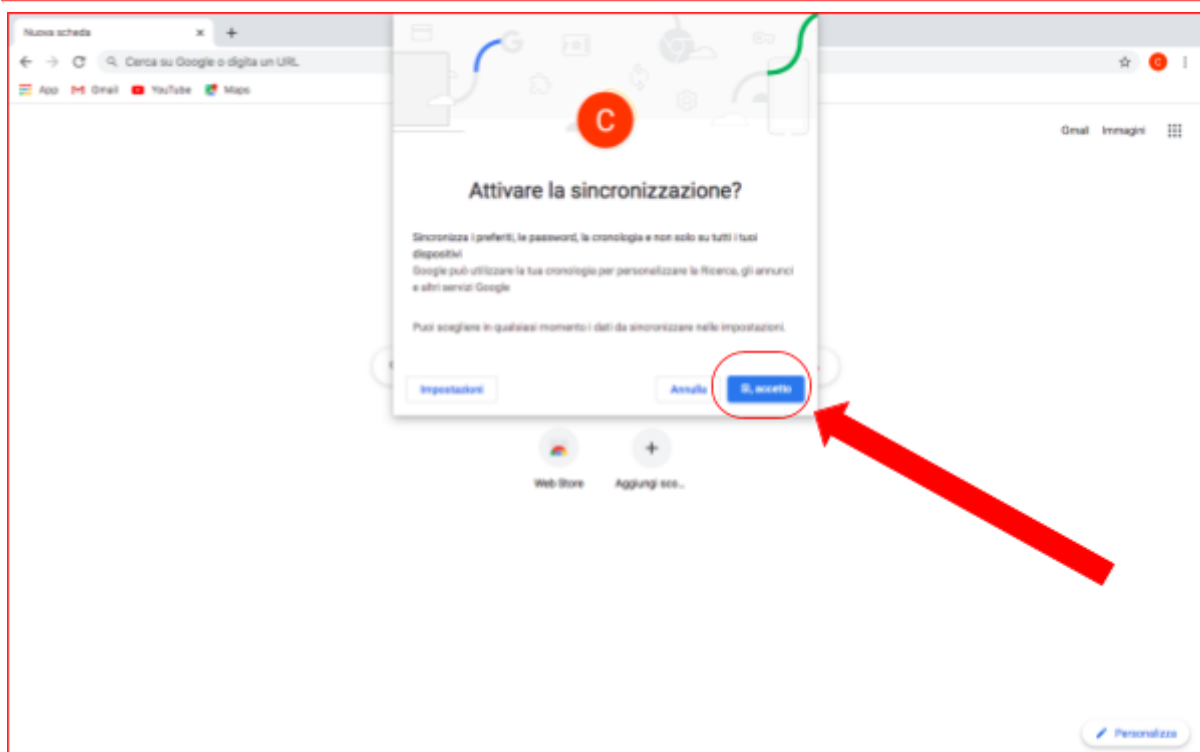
Nuova scheda

Cerca su Google o digita un URL

App Gmail YouTube Maps

Gmail Immagini

C

Attivare la sincronizzazione?

Sincronizza i preferiti, le password, la cronologia e non solo su tutti i tuoi dispositivi

Google può utilizzare la tua cronologia per personalizzare la Ricerca, gli annunci e altri servizi Google

Puoi scegliere in qualsiasi momento i dati da sincronizzare nelle impostazioni.

Impostazioni

Annulla

Sì, accetto

Web Store

Aggiungi sco...

Personalizza